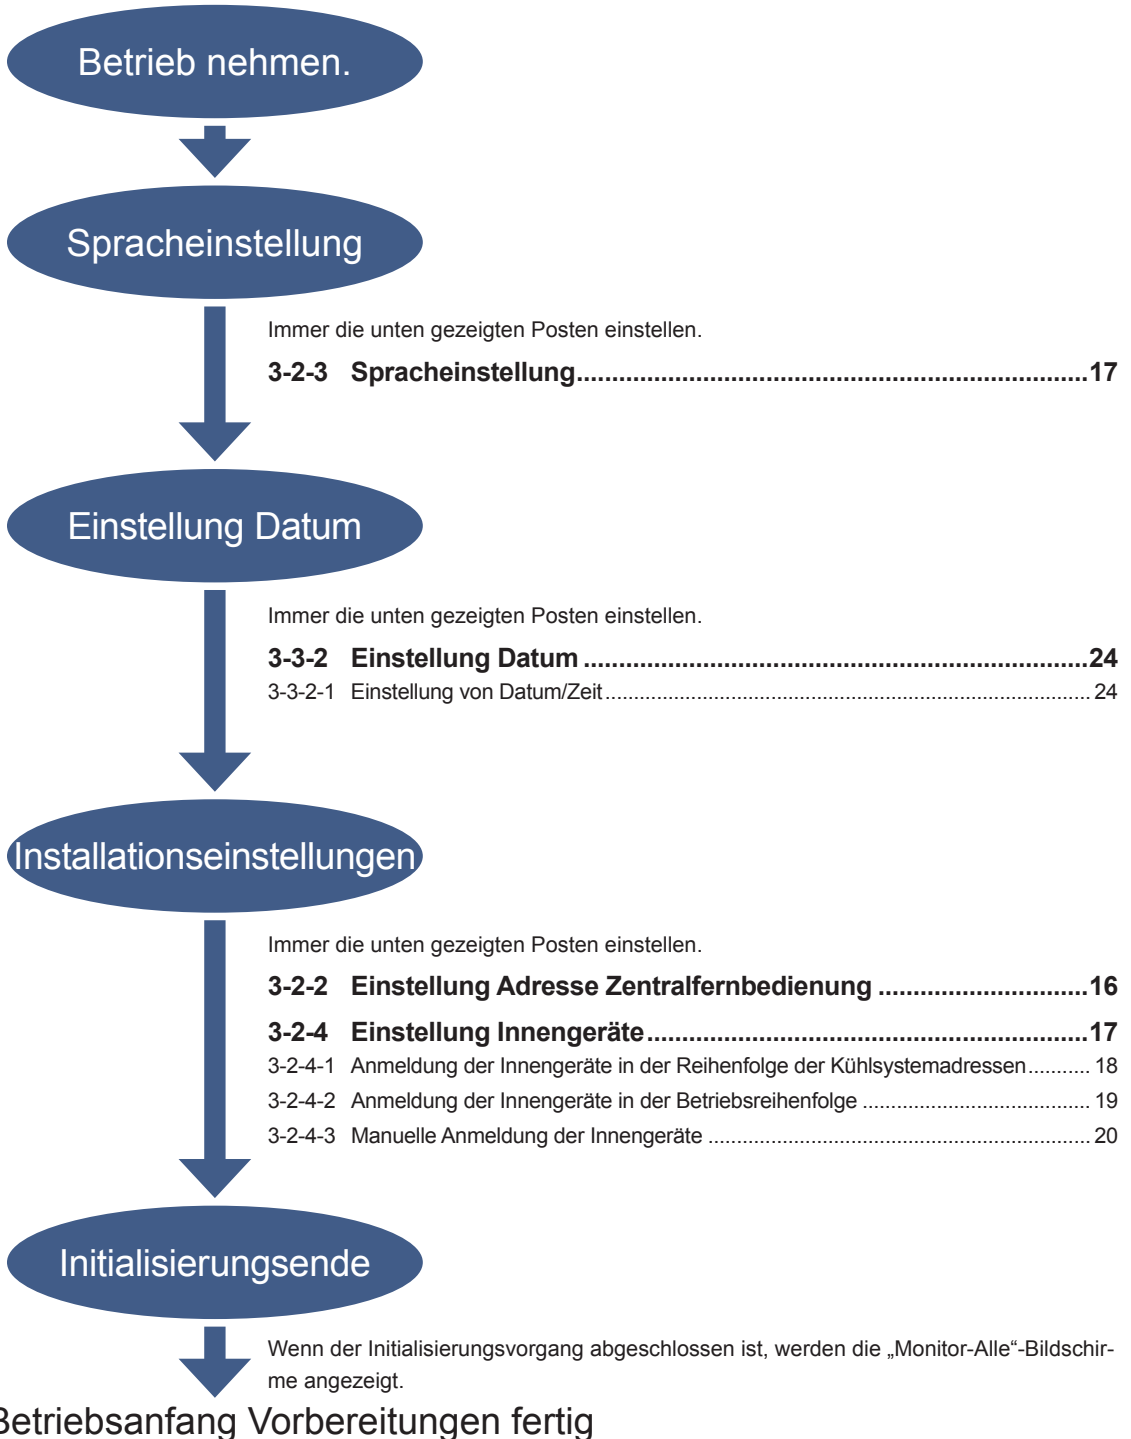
Betrieb nehmen.

Spracheinstellung

Immer die unten gezeigten Posten einstellen.

**3-2-3 Spracheinstellung..................................................................17**

Einstellung Datum

Immer die unten gezeigten Posten einstellen.

**3-3-2 Einstellung Datum ..............................................................24**

3-3-2-1 Einstellung von Datum/Zeit ........................................................................ 24

Installationseinstellungen

Immer die unten gezeigten Posten einstellen.

**3-2-2 Einstellung Adresse Zentralfernbedienung ..............................16**

**3-2-4 Einstellung Innengeräte...........................................................17**

3-2-4-1 Anmeldung der Innengeräte in der Reihenfolge der Kühlsystemadressen........... 18

3-2-4-2 Anmeldung der Innengeräte in der Betriebsreihenfolge ..................................... 19

3-2-4-3 Manuelle Anmeldung der Innengeräte .............................................................. 20

Initialisierungsende

Wenn der Initialisierungsvorgang abgeschlossen ist, werden die „Monitor-Alle“-Bildschirme angezeigt.

Betriebsanfang Vorbereitungen fertig